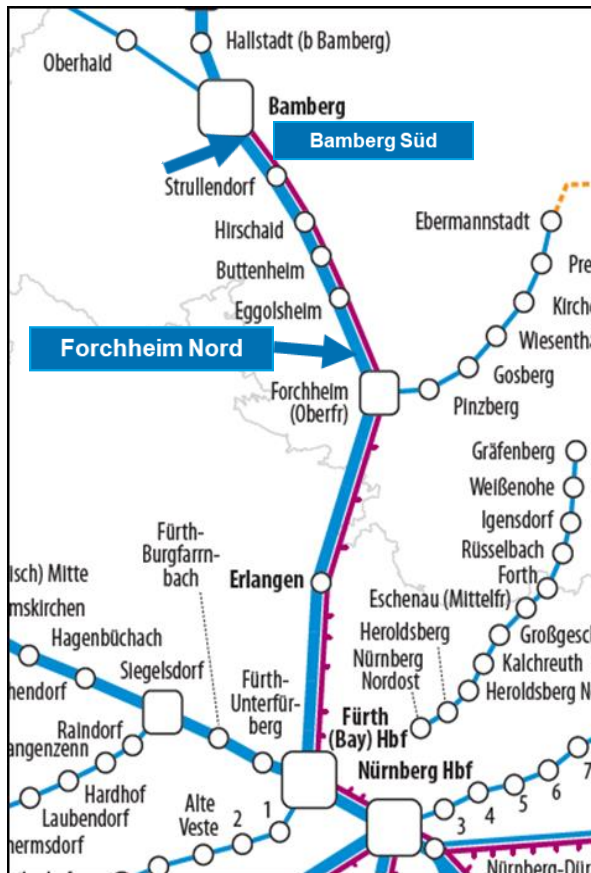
Oberhaid
Hallstadt (b Bamberg)
Bamberg
Bamberg Süd
Strullendorf
Hirschaid
Buttenheim
Eggolsheim
Ebermannstadt
Pre
Kirch
Wiesentha
Forchheim Nord
Forchheim (Oberfr)
Gosberg
Pinzberg
Gräfenberg
Weißenohe
Igensdorf
Rüsselbach
Forth
Eschenau (Mittelfr)
Heroldsberg
Großgesch
Nürnberg Nordost
Kalchreuth
Heroldsberg N
Fürth-Burgfarrnbach
Erlangen
lsch) Mitte
mskirchen
Hagenbüchach
Siegelsdorf
hendorf
Raindorf
angenzenn
Hardhof
Laubendorf
hermsdorf
Fürth-Unterfürberg
Alte Veste
2
1
Fürth (Bay) Hbf
Nürnberg Hbf
3
4
5
6
7
Nürnberg-Dür